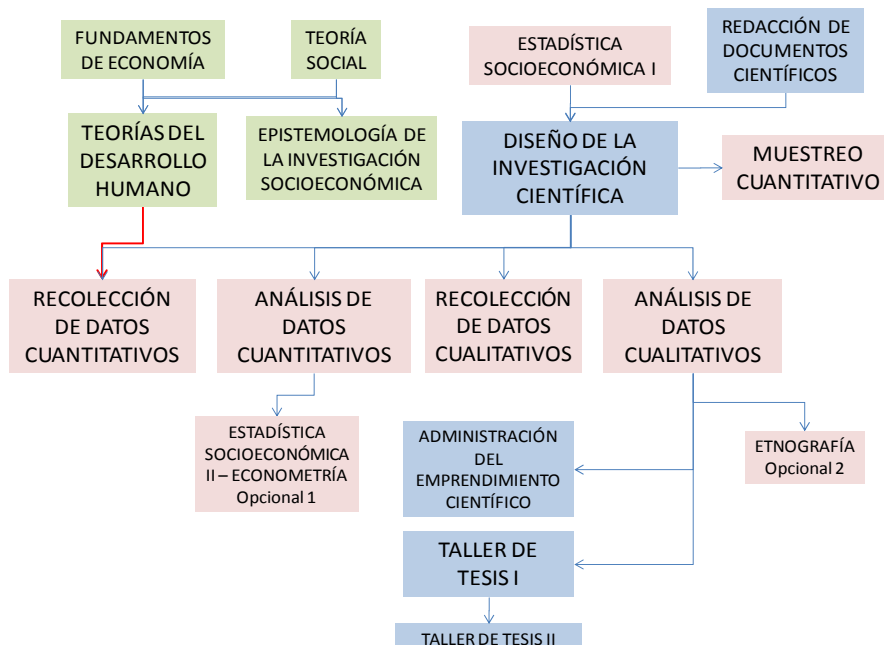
FUNDAMENTOS DE ECONOMÍA

TEORÍA SOCIAL

ESTADÍSTICA SOCIOECONÓMICA I

REDACCIÓN DE DOCUMENTOS CIENTÍFICOS

TEORÍAS DEL DESARROLLO HUMANO

EPISTEMOLOGÍA DE LA INVESTIGACIÓN SOCIOECONÓMICA

DISEÑO DE LA INVESTIGACIÓN CIENTÍFICA

MUESTREO CUANTITATIVO

RECOLECCIÓN DE DATOS CUANTITATIVOS

ANÁLISIS DE DATOS CUANTITATIVOS

RECOLECCIÓN DE DATOS CUALITATIVOS

ANÁLISIS DE DATOS CUALITATIVOS

ESTADÍSTICA SOCIOECONÓMICA II – ECONOMETRÍA Opcional 1

ADMINISTRACIÓN DEL EMPRENDIMIENTO CIENTÍFICO

ETNOGRAFÍA Opcional 2

TALLER DE TESIS I

TALLER DE TESIS II